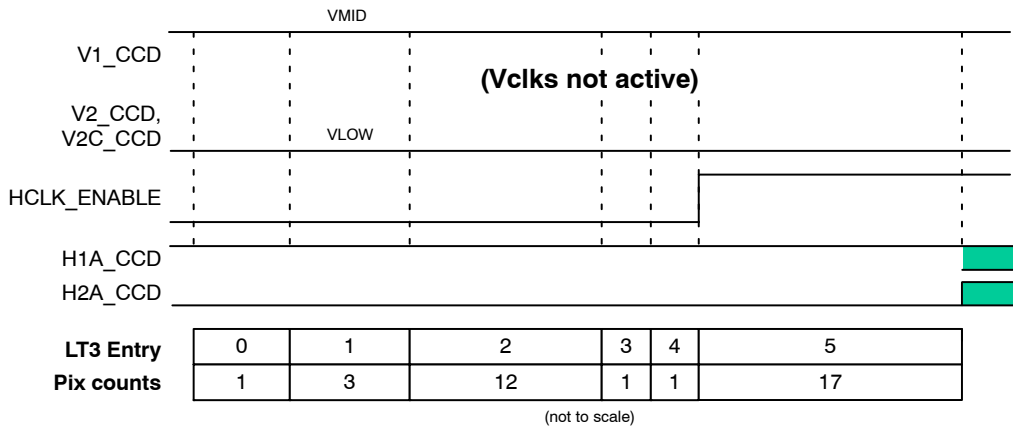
VMID

V1_CCD

(Vclks not active)

V2_CCD, V2C_CCD

VLOW

HCLK_ENABLE

H1A_CCD

H2A_CCD

| LT3 Entry | 0 | 1 | 2 | 3 | 4 | 5 |
|---|---|---|---|---|---|---|
| Pix counts | 1 | 3 | 12 | 1 | 1 | 17 |

(not to scale)